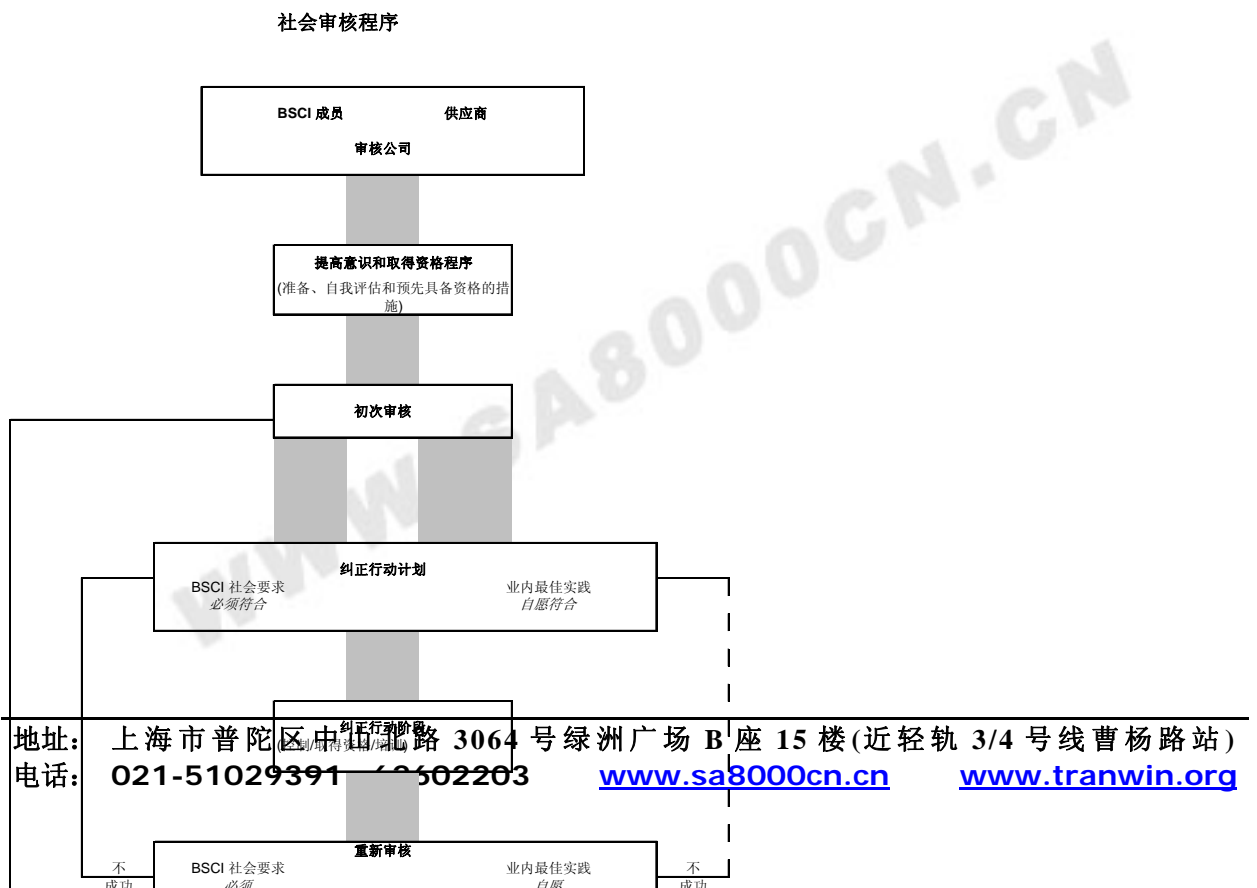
社会审核程序

BSCI 成员　　供应商
审核公司

提高意识和取得资格程序
(准备、自我评估和预先具备资格的措施)

初次审核

纠正行动计划
BSCI 社会要求
必须符合
业内最佳实践
自愿符合

纠正行动阶段
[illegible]

地址：上海市普陀区中山北路 3064 号绿洲广场 B 座 15 楼(近轻轨 3/4 号线曹杨路站)
电话：021-51029391 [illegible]602203 www.sa8000cn.cn www.tranwin.org

WWW.SA8000CN.CN

重新审核
不成功
BSCI 社会要求
必须
业内最佳实践
自愿
不成功